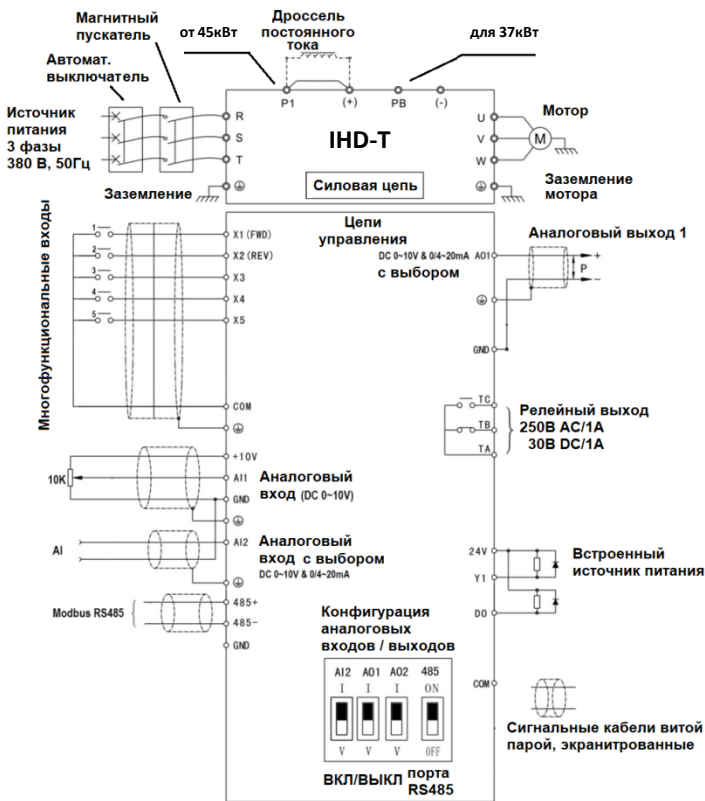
Магнитный пускатель

от 45кВт

Дроссель постоянного тока

для 37кВт

Автомат. выключатель

Источник питания 3 фазы 380 В, 50Гц

R
S
T

P1
(+)
PB
(-)

IHD-T

Силовая цепь

U
V
W

Мотор

M

Заземление

Заземление мотора

Многофункциональные входы

1
2
3
4
5

X1 (FWD)
X2 (REV)
X3
X4
X5

COM

Цепи управления

DC 0~10V & 0/4~20mA
с выбором

AO1

Аналоговый выход 1

P
+
−

GND

TC
TB
TA

Релейный выход
250В AC/1A
30В DC/1A

10K

+10V
AI1
GND

Аналоговый вход (DC 0~10V)

AI

AI2

Аналоговый вход с выбором
DC 0~10V & 0/4~20mA

24V
Y1
DO

Встроенный источник питания

Modbus RS485

485+
485−
GND

Конфигурация аналоговых входов / выходов

AI2 AO1 AO2 485
I I I ON

V V V OFF

COM

Сигнальные кабели витой парой, экранитрованные

ВКЛ/ВЫКЛ порта RS485